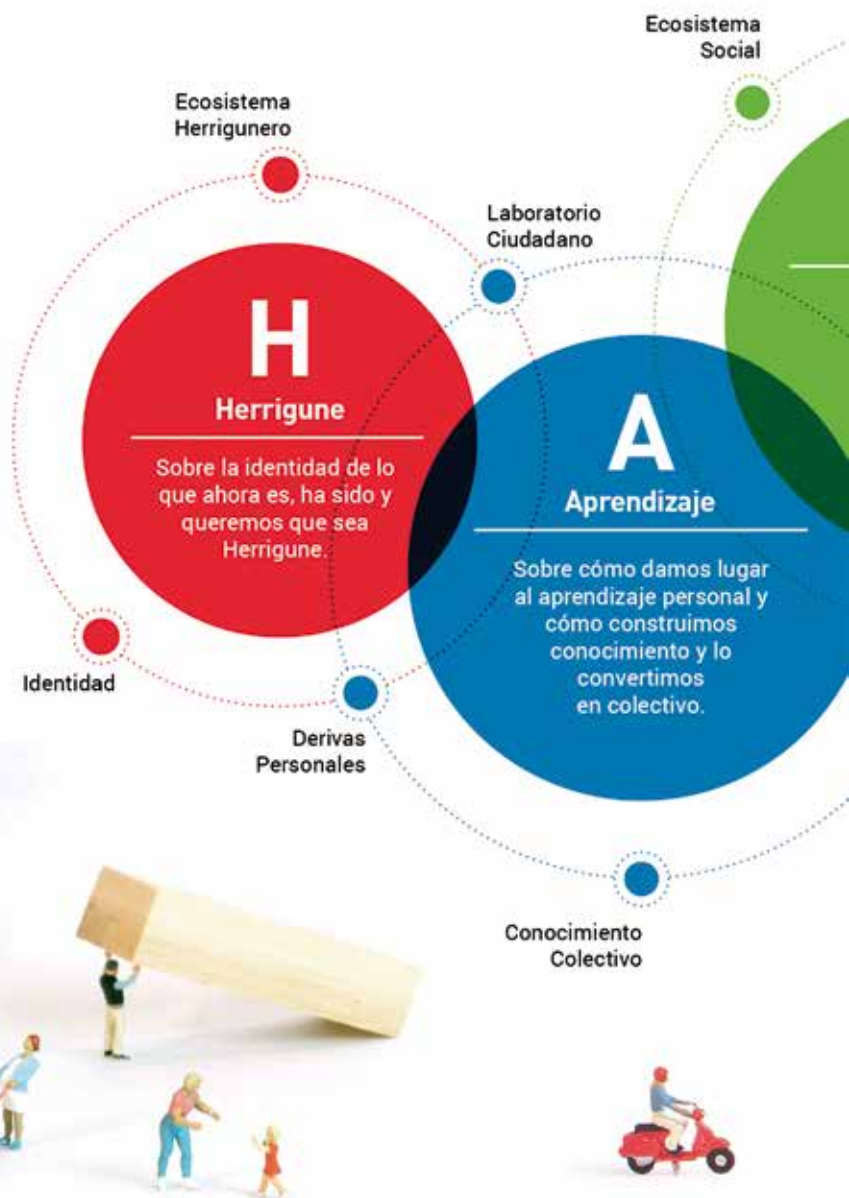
Ecosistema
Social

Ecosistema
Herrigunero

Laboratorio
Ciudadano

H
Herrigune

Sobre la identidad de lo que ahora es, ha sido y queremos que sea Herrigune.

A
Aprendizaje

Sobre cómo damos lugar al aprendizaje personal y cómo construimos conocimiento y lo convertimos en colectivo.

Identidad

Derivas
Personales

Conocimiento
Colectivo